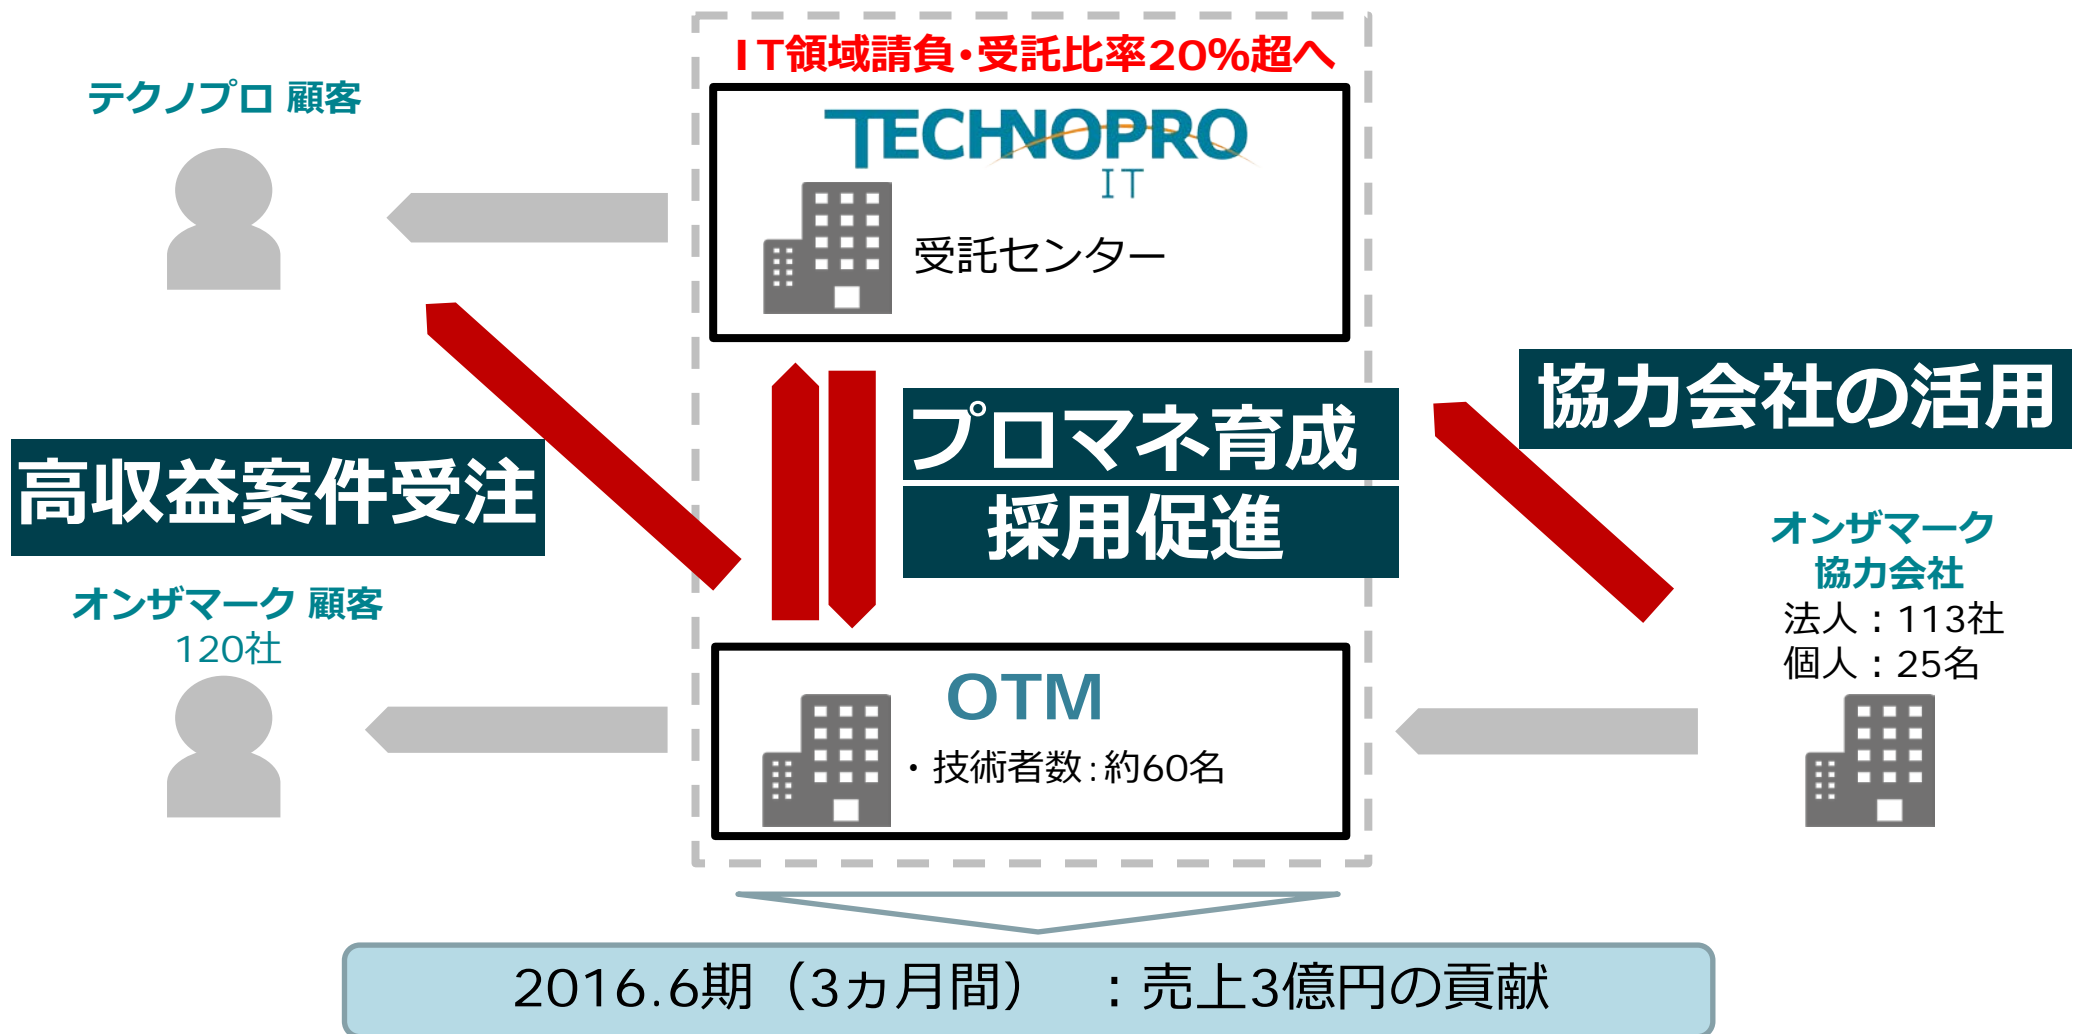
テクノプロ 顧客

IT領域請負・受託比率20%超へ

TECHNOPRO
IT

受託センター

協力会社の活用

高収益案件受注

プロマネ育成
採用促進

オンザマーク
協力会社
法人：113社
個人：25名

オンザマーク 顧客
120社

OTM
・技術者数：約60名

2016.6期（3ヵ月間）　：売上3億円の貢献